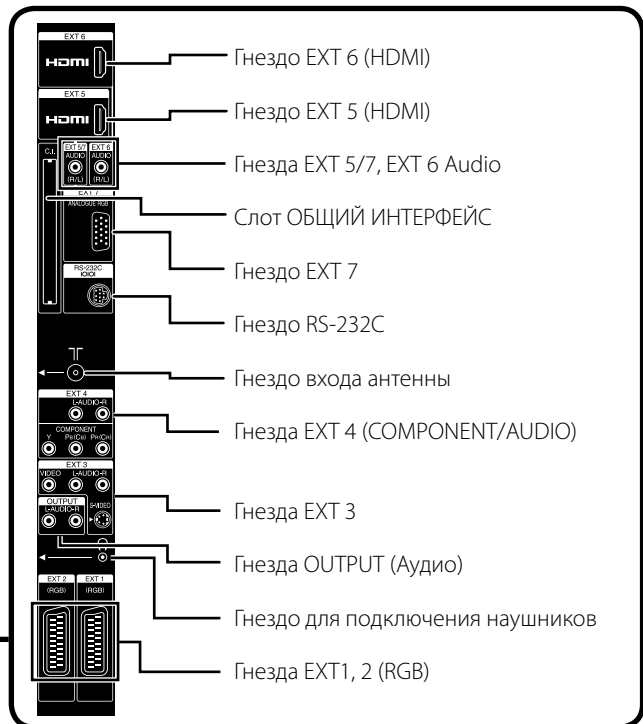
EXT 6
HDMI
Гнездо EXT 6 (HDMI)
EXT 5
HDMI
Гнездо EXT 5 (HDMI)
C.I.
EXT 5/7 AUDIO (R/L)
EXT 6 AUDIO (R/L)
Гнезда EXT 5/7, EXT 6 Audio
EXT 7
ANALOGUE RGB
Слот ОБЩИЙ ИНТЕРФЕЙС
Гнездо EXT 7
RS-232C
Гнездо RS-232C
Гнездо входа антенны
EXT 4
L-AUDIO-R
COMPONENT
Y Pb(Cb) Pr(Cr)
Гнезда EXT 4 (COMPONENT/AUDIO)
EXT 3
VIDEO L-AUDIO-R
OUTPUT
L-AUDIO-R
S-VIDEO
Гнезда EXT 3
Гнезда OUTPUT (Аудио)
Гнездо для подключения наушников
EXT 2 (RGB)
EXT 1 (RGB)
Гнезда EXT1, 2 (RGB)